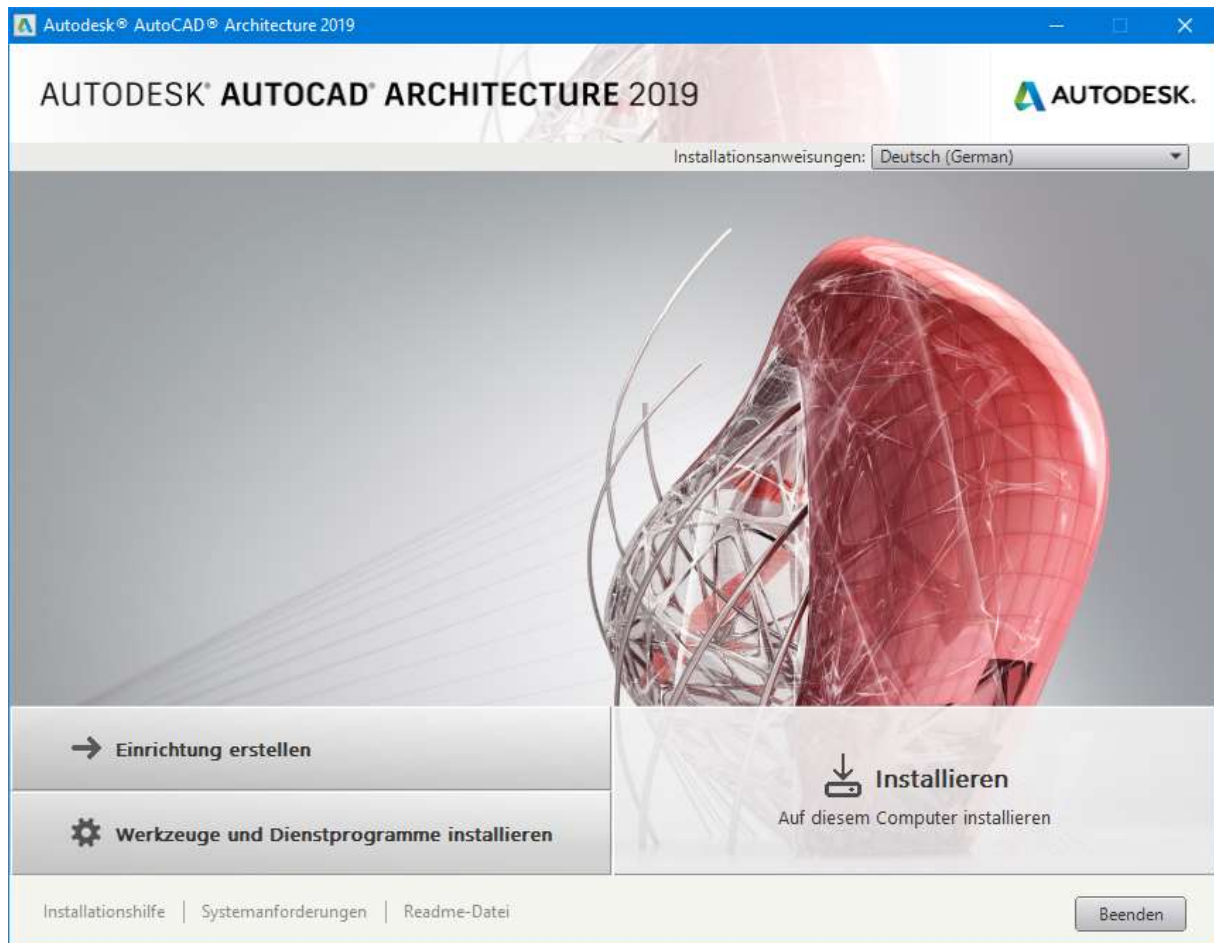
Autodesk® AutoCAD® Architecture 2019

AUTODESK® AUTOCAD® ARCHITECTURE 2019

AUTODESK.

Installationsanweisungen: Deutsch (German)

Einrichtung erstellen

Werkzeuge und Dienstprogramme installieren

Installieren
Auf diesem Computer installieren

Installationshilfe | Systemanforderungen | Readme-Datei

Beenden